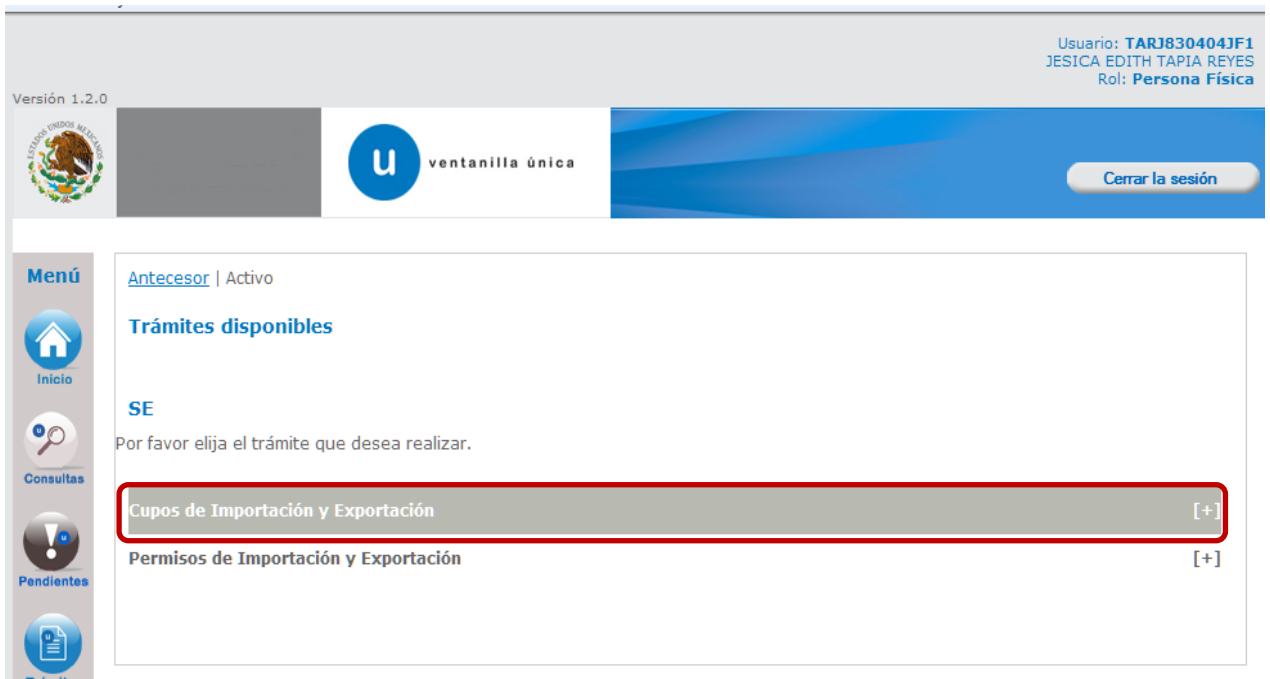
Usuario: TARJ830404JF1
JESICA EDITH TAPIA REYES
Rol: Persona Física

Versión 1.2.0

ESTADOS UNIDOS MEXICANOS

u ventanilla única

Cerrar la sesión

Menú

Inicio

Consultas

Pendientes

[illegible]

Antecesor | Activo

Trámites disponibles

SE

Por favor elija el trámite que desea realizar.

Cupos de Importación y Exportación [+]

Permisos de Importación y Exportación [+]